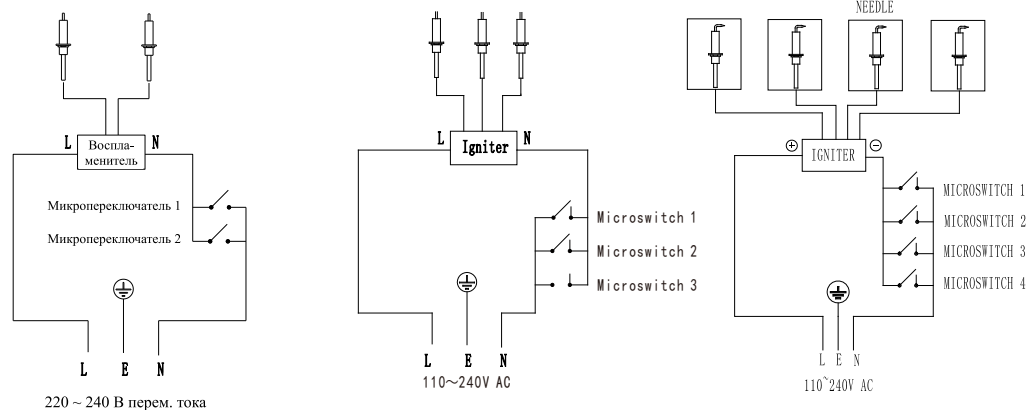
L
Воспламенитель
N

Микропереключатель 1

Микропереключатель 2

L E N

220 ~ 240 В перем. тока

L
Igniter
N

Microswitch 1

Microswitch 2

Microswitch 3

L E N

110~240V AC

NEEDLE

⊕
IGNITER
⊖

MICROSWITCH 1

MICROSWITCH 2

MICROSWITCH 3

MICROSWITCH 4

L E N

110~240V AC